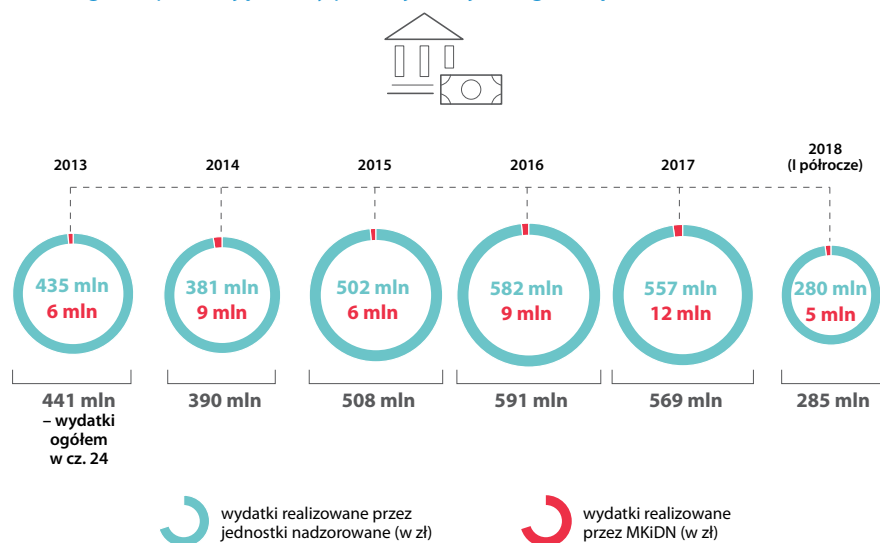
2013

435 mln
6 mln

441 mln – wydatki ogółem w cz. 24

2014

381 mln
9 mln

390 mln

2015

502 mln
6 mln

508 mln

2016

582 mln
9 mln

591 mln

2017

557 mln
12 mln

569 mln

2018 (I półrocze)

280 mln
5 mln

285 mln

wydatki realizowane przez jednostki nadzorowane (w zł)

wydatki realizowane przez MKiDN (w zł)